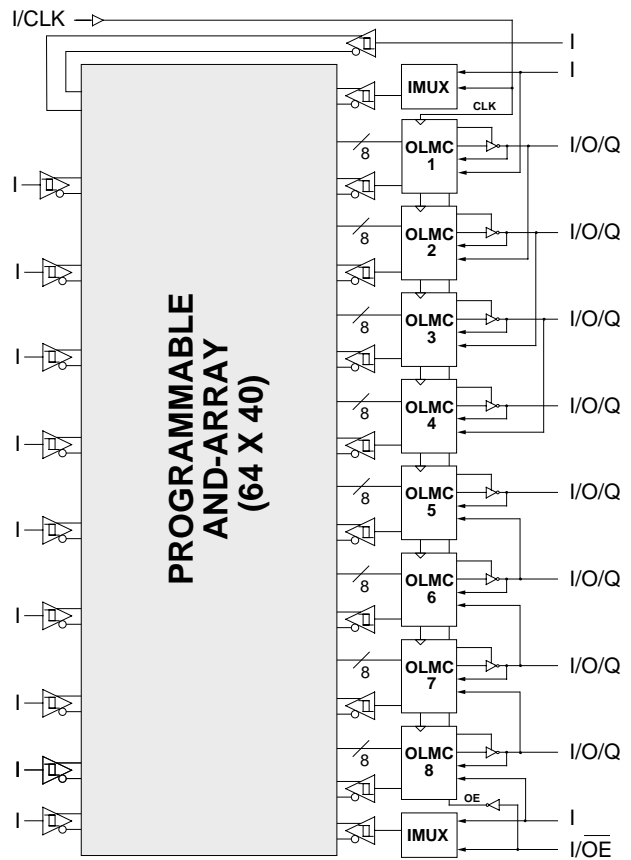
I/CLK

I

I

IMUX

CLK

I

8

OLMC 1

I/O/Q

I

8

OLMC 2

I/O/Q

I

8

OLMC 3

I/O/Q

I

8

OLMC 4

I/O/Q

I

8

OLMC 5

I/O/Q

I

8

OLMC 6

I/O/Q

I

8

OLMC 7

I/O/Q

I

8

OLMC 8

I/O/Q

I

OE

I

IMUX

$I/\overline{OE}$

PROGRAMMABLE AND-ARRAY (64 X 40)